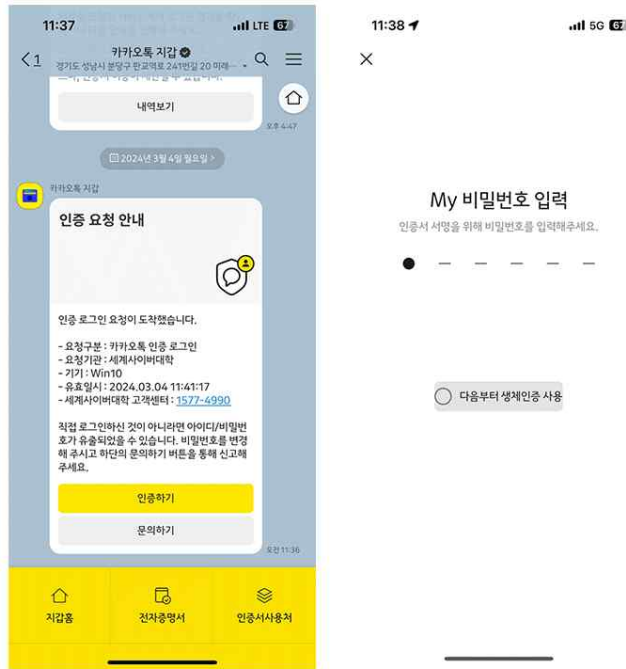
11:37

LTE 67

< 1

카카오톡 지갑

경기도 성남시 분당구 판교역로 241번길 20 미래...

내역보기

오후 4:47

2024년 3월 4일 월요일 >

카카오톡 지갑

인증 요청 안내

인증 로그인 요청이 도착했습니다.

- 요청구분 : 카카오톡 인증 로그인
- 요청기관 : 세계사이버대학
- 기기 : Win10
- 유효일시 : 2024.03.04 11:41:17
- 세계사이버대학 고객센터 : 1577-4990

직접 로그인하신 것이 아니라면 아이디/비밀번호가 유출되었을 수 있습니다. 비밀번호를 변경해 주시고 하단의 문의하기 버튼을 통해 신고해 주세요.

인증하기

문의하기

오전 11:36

지갑홈

전자증명서

인증서사용처

11:38

5G 67

My 비밀번호 입력

인증서 서명을 위해 비밀번호를 입력해주세요.

다음부터 생체인증 사용